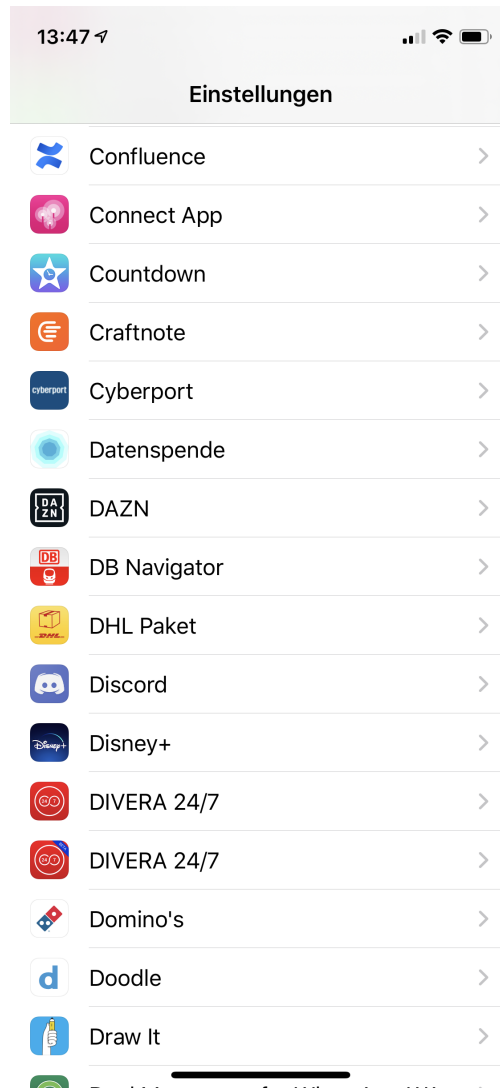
13:47

Einstellungen

Confluence

Connect App

Countdown

Craftnote

cyberport Cyberport

Datenspende

DA ZN DAZN

DB DB Navigator

DHL DHL Paket

Discord

Disney+ Disney+

DIVERA 24/7

DIVERA 24/7

Domino's

d Doodle

Draw It

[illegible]